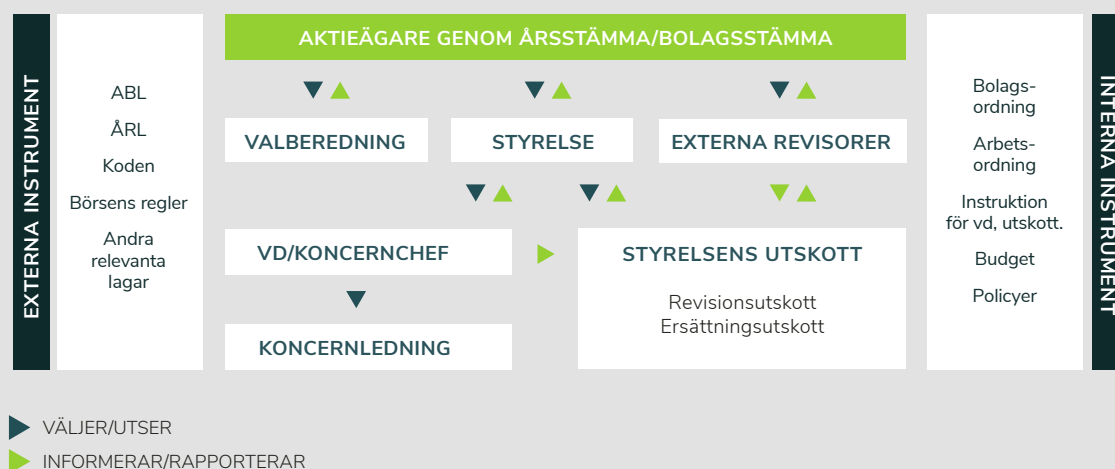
EXTERNA INSTRUMENT

ABL

ÅRL

Koden

Börsens regler

Andra relevanta lagar

AKTIEÄGARE GENOM ÅRSSTÄMMA/BOLAGSSTÄMMA

VALBEREDNING

STYRELSE

EXTERNA REVISORER

VD/KONCERNCHEF

KONCERNLEDNING

STYRELSENS UTSKOTT

Revisionsutskott
Ersättningsutskott

Bolagsordning

Arbetsordning

Instruktion för vd, utskott.

Budget

Policyer

INTERNA INSTRUMENT

VÄLJER/UTSER

INFORMERAR/RAPPORTERAR